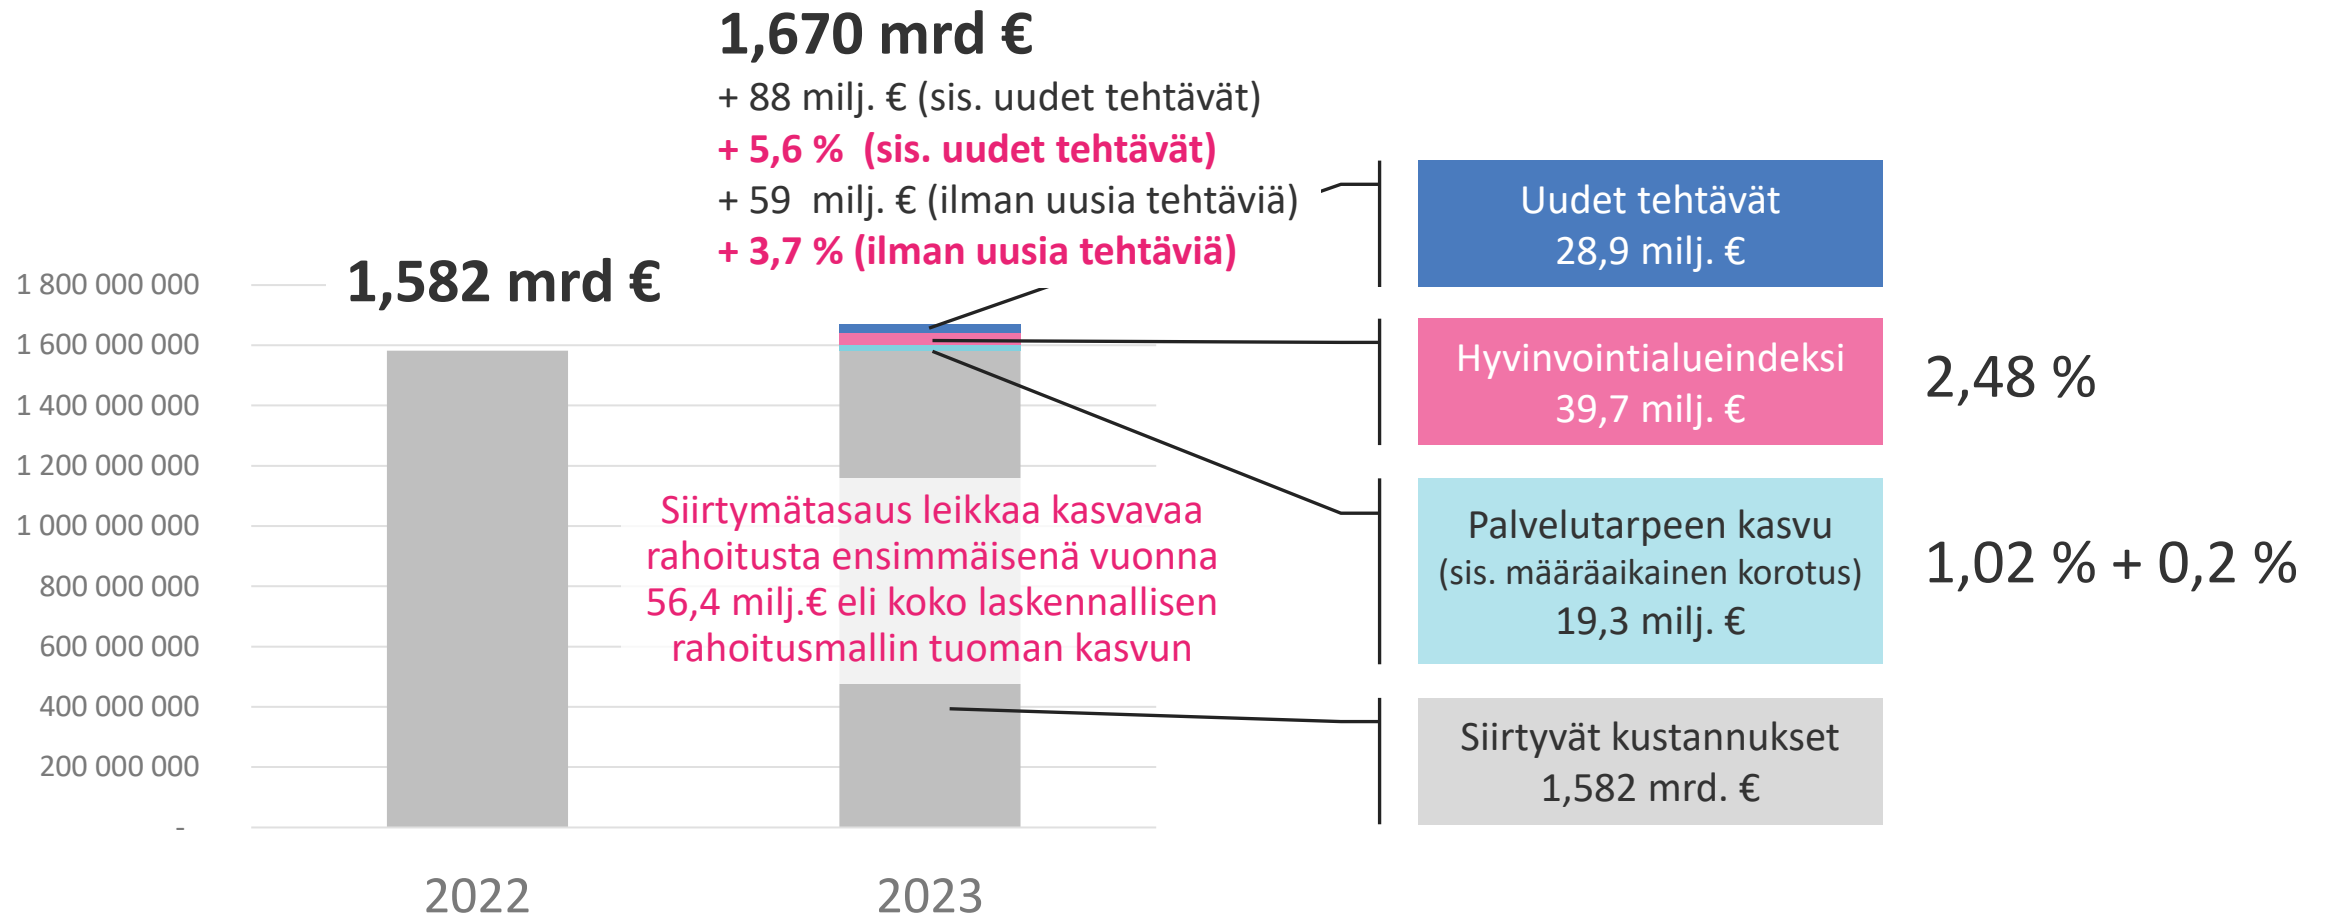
1,670 mrd €
+ 88 milj. € (sis. uudet tehtävät)
+ 5,6 % (sis. uudet tehtävät)
+ 59 milj. € (ilman uusia tehtäviä)
+ 3,7 % (ilman uusia tehtäviä)

1,582 mrd €

1 800 000 000
1 600 000 000
1 400 000 000
1 200 000 000
1 000 000 000
800 000 000
600 000 000
400 000 000
200 000 000
-

2022
2023

Siirtymätasaus leikkaa kasvavaa rahoitusta ensimmäisenä vuonna 56,4 milj.€ eli koko laskennallisen rahoitusmallin tuoman kasvun

Uudet tehtävät
28,9 milj. €

Hyvinvointialueindeksi
39,7 milj. €

2,48 %

Palvelutarpeen kasvu
(sis. määräaikainen korotus)
19,3 milj. €

1,02 % + 0,2 %

Siirtyvät kustannukset
1,582 mrd. €